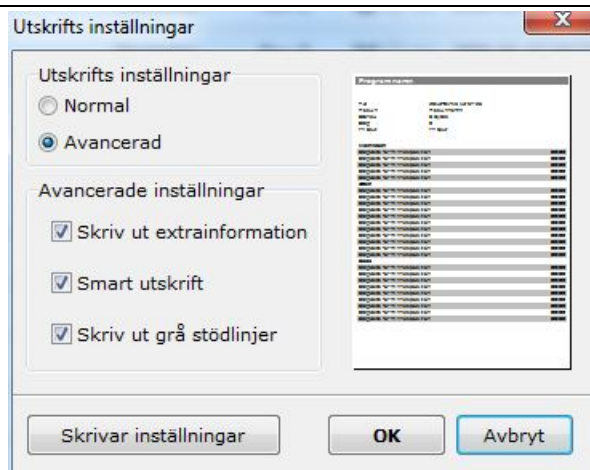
Utskrifts inställningar

Utskrifts inställningar

Normal

Avancerad

Avancerade inställningar

Skriv ut extrainformation

Smart utskrift

Skriv ut grå stödlinjer

Program name

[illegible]

Skrivar inställningar

OK

Avbryt